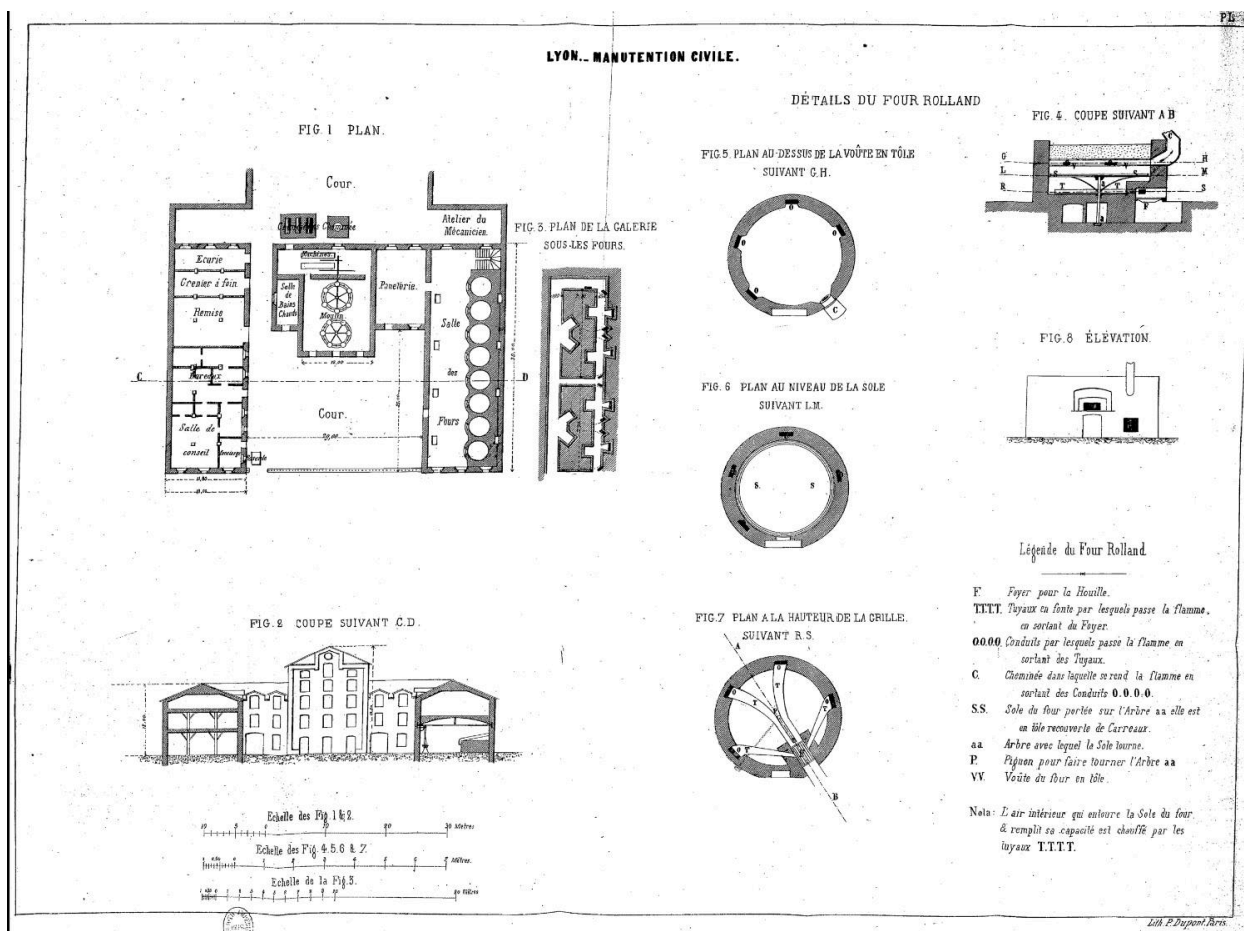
PL

LYON._ MANUTENTION CIVILE.

FIG. 1 PLAN.

Cour.

Chaudière Cheminée

Atelier du Mécanicien.

Machines

Ecurie

Grenier à foin.

Remise

Salle de Bains Chauds

Moulin

Paneterie.

Salle des Fours

Bureaux

C

D

Cour.

Salle de conseil

Concierge

Entrée

FIG. 3. PLAN DE LA GALERIE SOUS-LES FOURS.

DÉTAILS DU FOUR ROLLAND

FIG. 5. PLAN AU-DESSUS DE LA VOÛTE EN TÔLE SUIVANT G.H.

FIG. 4. COUPE SUIVANT A B.

G L R H M S

FIG. 6 PLAN AU NIVEAU DE LA SOLE SUIVANT L.M.

FIG. 8 ÉLÉVATION.

FIG. 2 COUPE SUIVANT C.D.

FIG. 7 PLAN A LA HAUTEUR DE LA GRILLE. SUIVANT R.S.

A

B

Légende du Four Rolland.

F. Foyer pour la Houille.

T.T.T.T. Tuyaux en fonte par lesquels passe la flamme, en sortant du Foyer.

O.O.O.O. Conduits par lesquels passe la flamme en sortant des Tuyaux.

C. Cheminée dans laquelle se rend la flamme en sortant des Conduits O.O.O.O.

S.S. Sole du four portée sur l'Arbre aa elle est en tôle recouverte de Carreaux.

aa. Arbre avec lequel la Sole tourne.

P. Pignon pour faire tourner l'Arbre aa

V.V. Voûte du four en tôle.

Nota: L'air intérieur qui entoure la Sole du four & remplit sa capacité est chauffé par les tuyaux T.T.T.T.

Echelle des Fig. 1 & 2.

10 5 0 10 20 30 Mètres

Echelle des Fig. 4.5.6 & 7.

1 0 1 2 3 4 5 Mètres.

Echelle de la Fig. 3.

10 Mètres

Lith. P. Dupont, Paris.